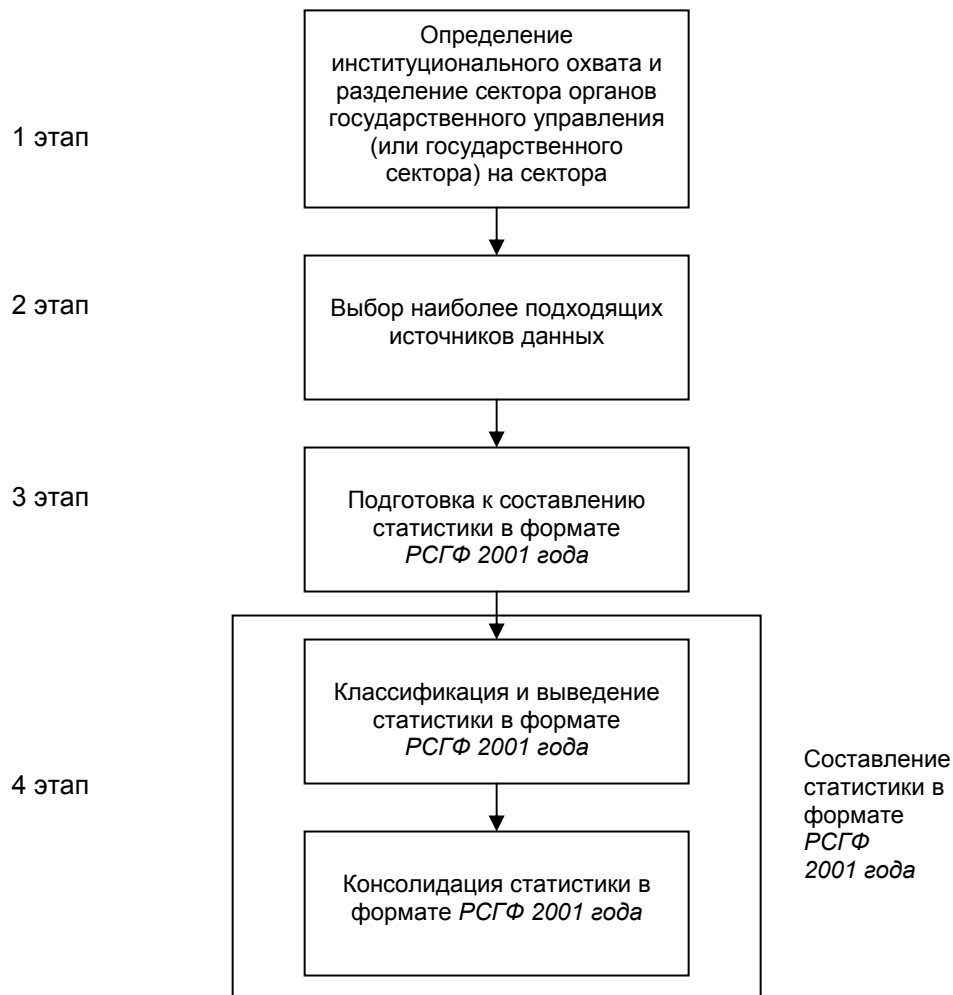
1 этап

Определение институционального охвата и разделение сектора органов государственного управления (или государственного сектора) на сектора

2 этап

Выбор наиболее подходящих источников данных

3 этап

Подготовка к составлению статистики в формате *РСГФ 2001 года*

4 этап

Классификация и выведение статистики в формате *РСГФ 2001 года*

Консолидация статистики в формате *РСГФ 2001 года*

Составление статистики в формате *РСГФ 2001 года*